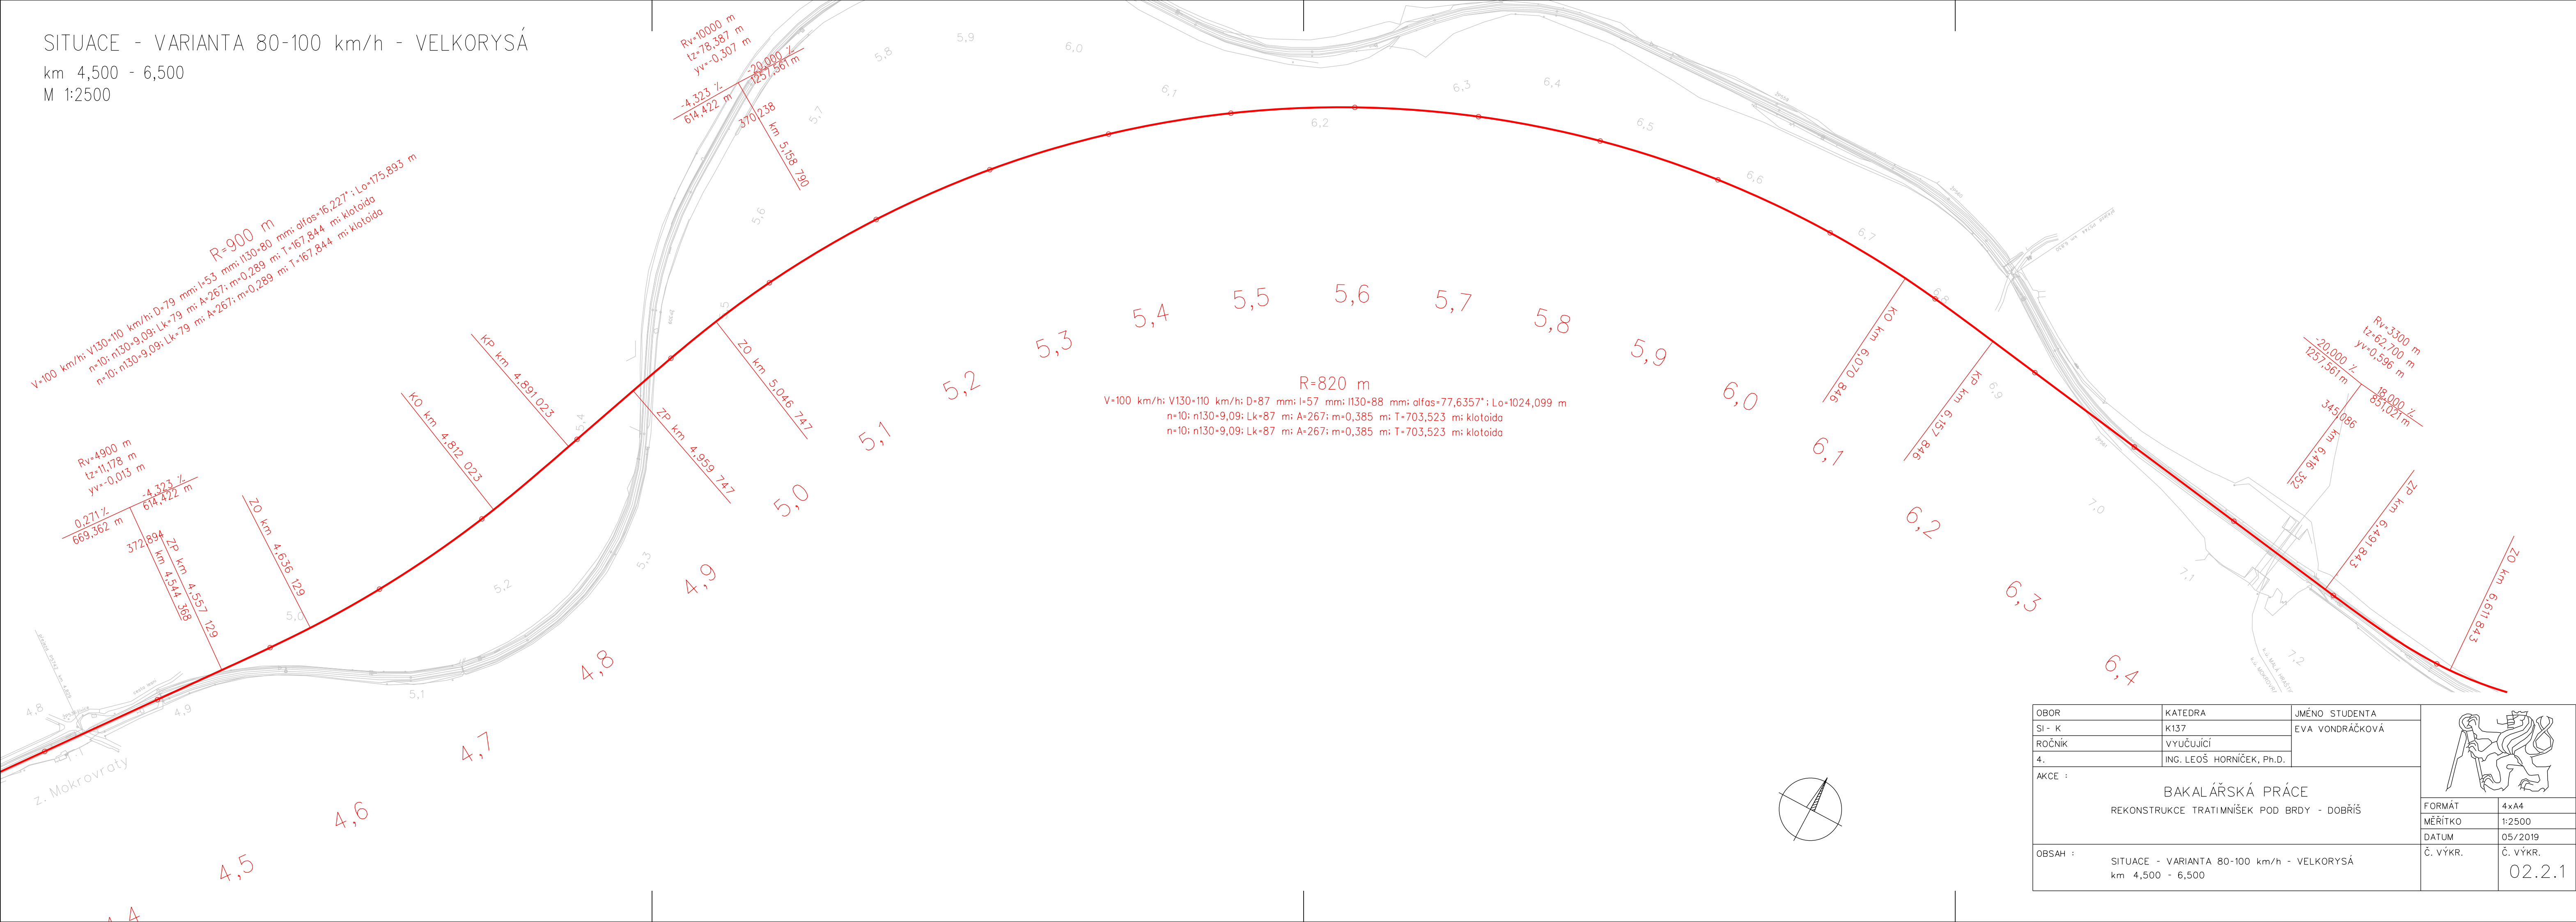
SITUACE - VARIANTA 80-100 km/h - VELKORYSÁ
km 4,500 - 6,500
M 1:2500

Rv=10000 m
tz=78,387 m
yv=-0,307 m
-20,000 ‰
1257,561 m
-4,323 ‰
614,422 m
370,238
km 5,158 790

R=900 m
V=100 km/h; V130=110 km/h; D=79 mm; I=53 mm; I130=80 mm; alfas=16,227°; Lo=175,893 m
n=10; n130=9,09; Lk=79 m; A=267; m=0,289 m; T=167,844 m; klotoida
n=10; n130=9,09; Lk=79 m; A=267; m=0,289 m; T=167,844 m; klotoida

KP km 4,891 023
KO km 4,812 023
ZO km 5,046 747
ZP km 4,959 747

Rv=4900 m
tz=11,178 m
yv=-0,013 m
0,271 ‰
669,362 m
-4,323 ‰
614,422 m
372,894
km 4,544 368
ZP km 4,557 129
ZO km 4,636 129

R=820 m
V=100 km/h; V130=110 km/h; D=87 mm; I=57 mm; I130=88 mm; alfas=77,6357°; Lo=1024,099 m
n=10; n130=9,09; Lk=87 m; A=267; m=0,385 m; T=703,523 m; klotoida
n=10; n130=9,09; Lk=87 m; A=267; m=0,385 m; T=703,523 m; klotoida

KO km 6,070 846
KP km 6,157 846

Rv=3300 m
tz=62,700 m
yv=-0,596 m
-20,000 ‰
1257,561 m
18,000 ‰
851,021 m
345,086
km 6,416 352
ZP km 6,491 843
ZO km 6,611 843

4,4 4,5 4,6 4,7 4,8 4,9 5,0 5,1 5,2 5,3 5,4 5,5 5,6 5,7 5,8 5,9 6,0 6,1 6,2 6,3 6,4
4,8 4,9 5,0 5,1 5,2 5,3 5,4 5,5 5,6 5,7 5,8 5,9 6,0 6,1 6,2 6,3 6,4 6,5 6,6 6,7 6,8 6,9 7,0 7,1 7,2

z. Mokrovraty

| OBOR | KATEDRA | JMÉNO STUDENTA |
|---|---|---|
| SI - K | K137 | EVA VONDRÁČKOVÁ |
| ROČNÍK | VYUČUJÍCÍ | |
| 4. | ING. LEOŠ HORNÍČEK, Ph.D. | |

AKCE :
BAKALÁŘSKÁ PRÁCE
REKONSTRUKCE TRATI MNÍŠEK POD BRDY - DOBŘÍŠ

| FORMÁT | 4xA4 |
|---|---|
| MĚŘÍTKO | 1:2500 |
| DATUM | 05/2019 |
| Č. VÝKR. | Č. VÝKR. |
| | 02.2.1 |

OBSAH :
SITUACE - VARIANTA 80-100 km/h - VELKORYSÁ
km 4,500 - 6,500